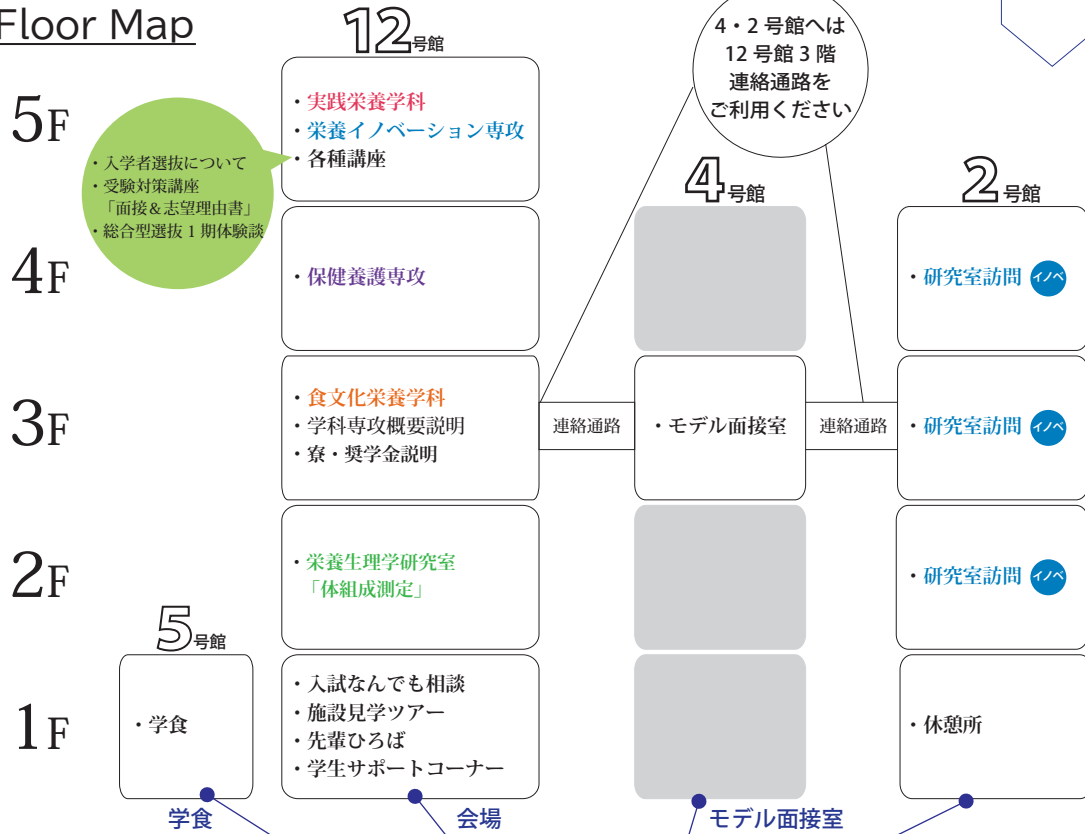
Floor Map

12号館

4・2号館へは
12号館3階
連絡通路を
ご利用ください

5F
・実践栄養学科
・栄養イノベーション専攻
・各種講座

・入学者選抜について
・受験対策講座
「面接＆志望理由書」
・総合型選抜1期体験談

4号館

2号館

4F
・保健養護専攻

・研究室訪問 イノベ

3F
・食文化栄養学科
・学科専攻概要説明
・寮・奨学金説明

連絡通路

・モデル面接室

連絡通路

・研究室訪問 イノベ

2F
・栄養生理学研究室
「体組成測定」

・研究室訪問 イノベ

5号館

1F
・学食

・入試なんでも相談
・施設見学ツアー
・先輩ひろば
・学生サポートコーナー

・休憩所

学食

会場

モデル面接室